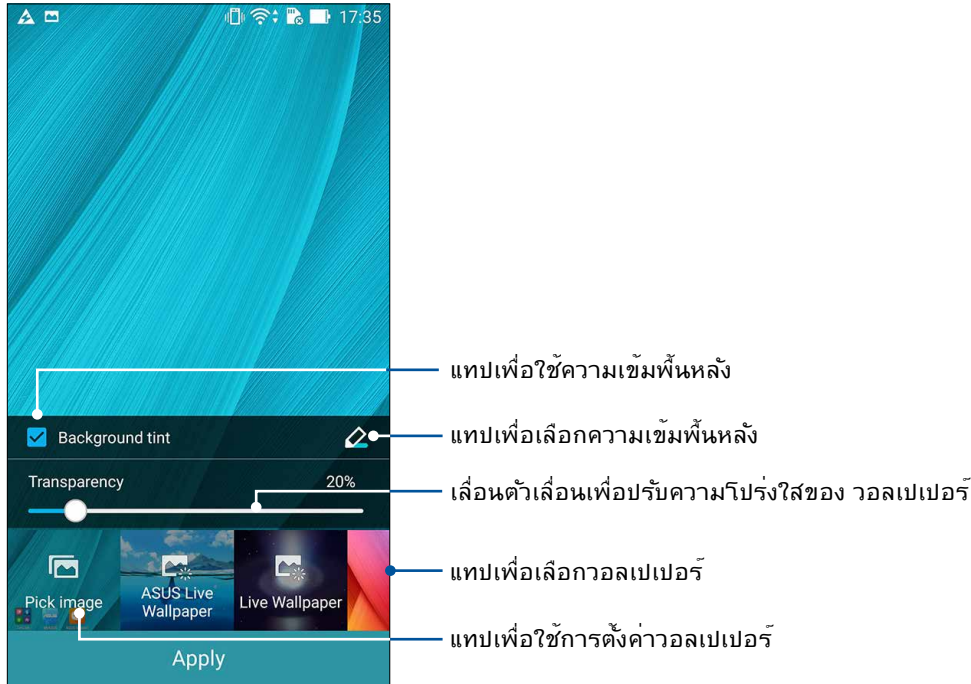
17:35

แทปเพื่อใช้ความเข้มพื้นหลัง

Background tint

แทปเพื่อเลือกความเข้มพื้นหลัง

Transparency

20%

เลื่อนตัวเลื่อนเพื่อปรับความโปร่งใสของ วอลเปเปอร์

Pick image

ASUS Live Wallpaper

Live Wallpaper

แทปเพื่อเลือกวอลเปเปอร์

แทปเพื่อใช้การตั้งค่าวอลเปเปอร์

Apply